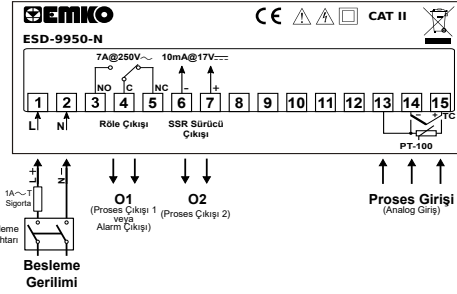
EMKO

CE CAT II

ESD-9950-N

7A@250V $\sim$

10mA@17V $\overline{\overline{\phantom{x}}}$

NO C NC

- +

1 2 3 4 5 6 7 8 9 10 11 12 13 14 15

L N

Röle Çıkışı

SSR Sürücü Çıkışı

TC

PT-100

L N

1A $\sim$ T Sigorta

Besleme Anahtarı

Besleme Gerilimi

O1 (Proses Çıkışı 1 veya Alarm Çıkışı)

O2 (Proses Çıkışı 2)

Proses Girişi (Analog Giriş)